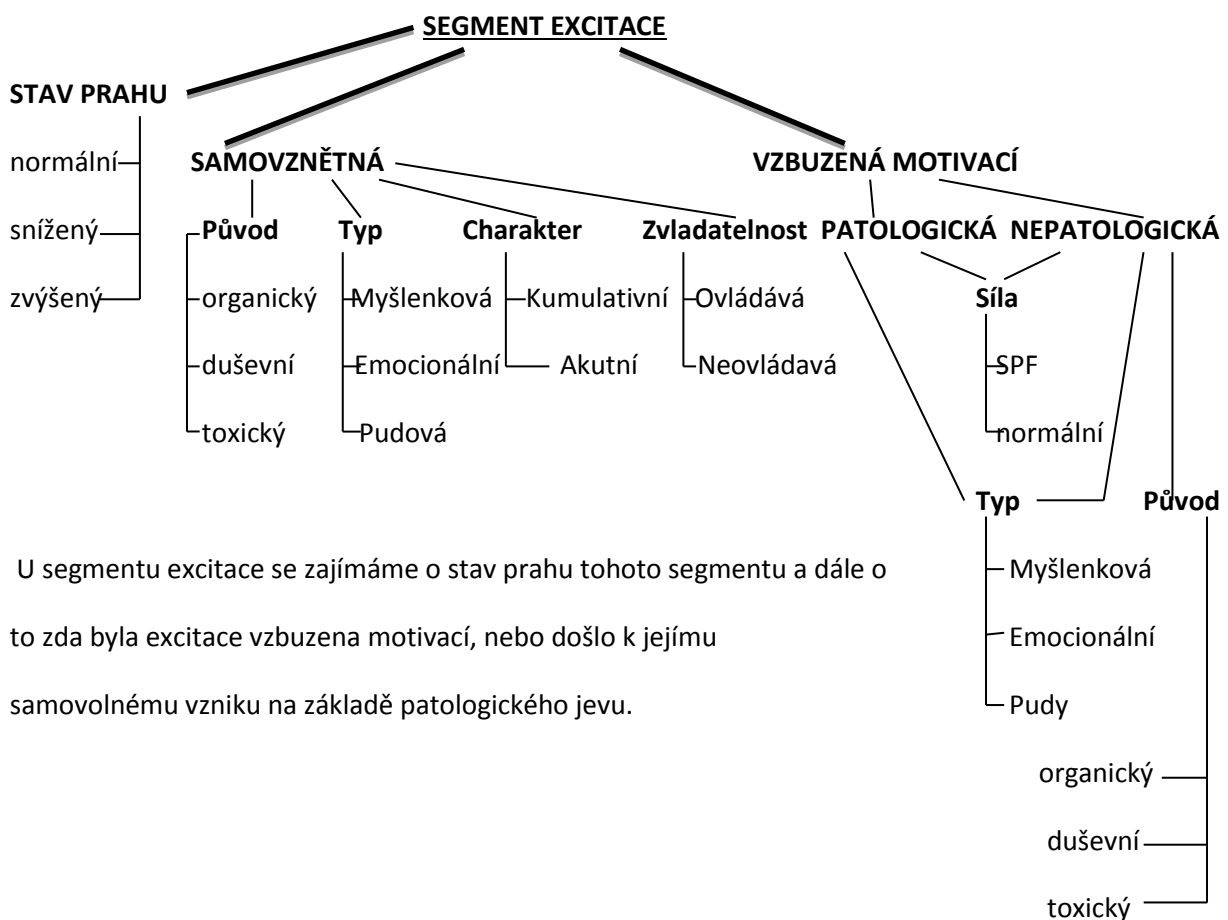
SEGMENT EXCITACE

STAV PRAHU

normální

snížený

zvýšený

SAMOVZNĚTNÁ

Původ

organický

duševní

toxický

Typ

Myšlenková

Emocionální

Pudová

Charakter

Kumulativní

Akutní

Zvladatelnost

Ovládává

Neovládavá

VZBUZENÁ MOTIVACÍ

PATOLOGICKÁ

NEPATOLOGICKÁ

Síla

SPF

normální

Typ

Myšlenková

Emocionální

Pudy

Původ

organický

duševní

toxický

U segmentu excitace se zajímáme o stav prahu tohoto segmentu a dále o to zda byla excitace vzbuzena motivací, nebo došlo k jejímu samovolnému vzniku na základě patologického jevu.